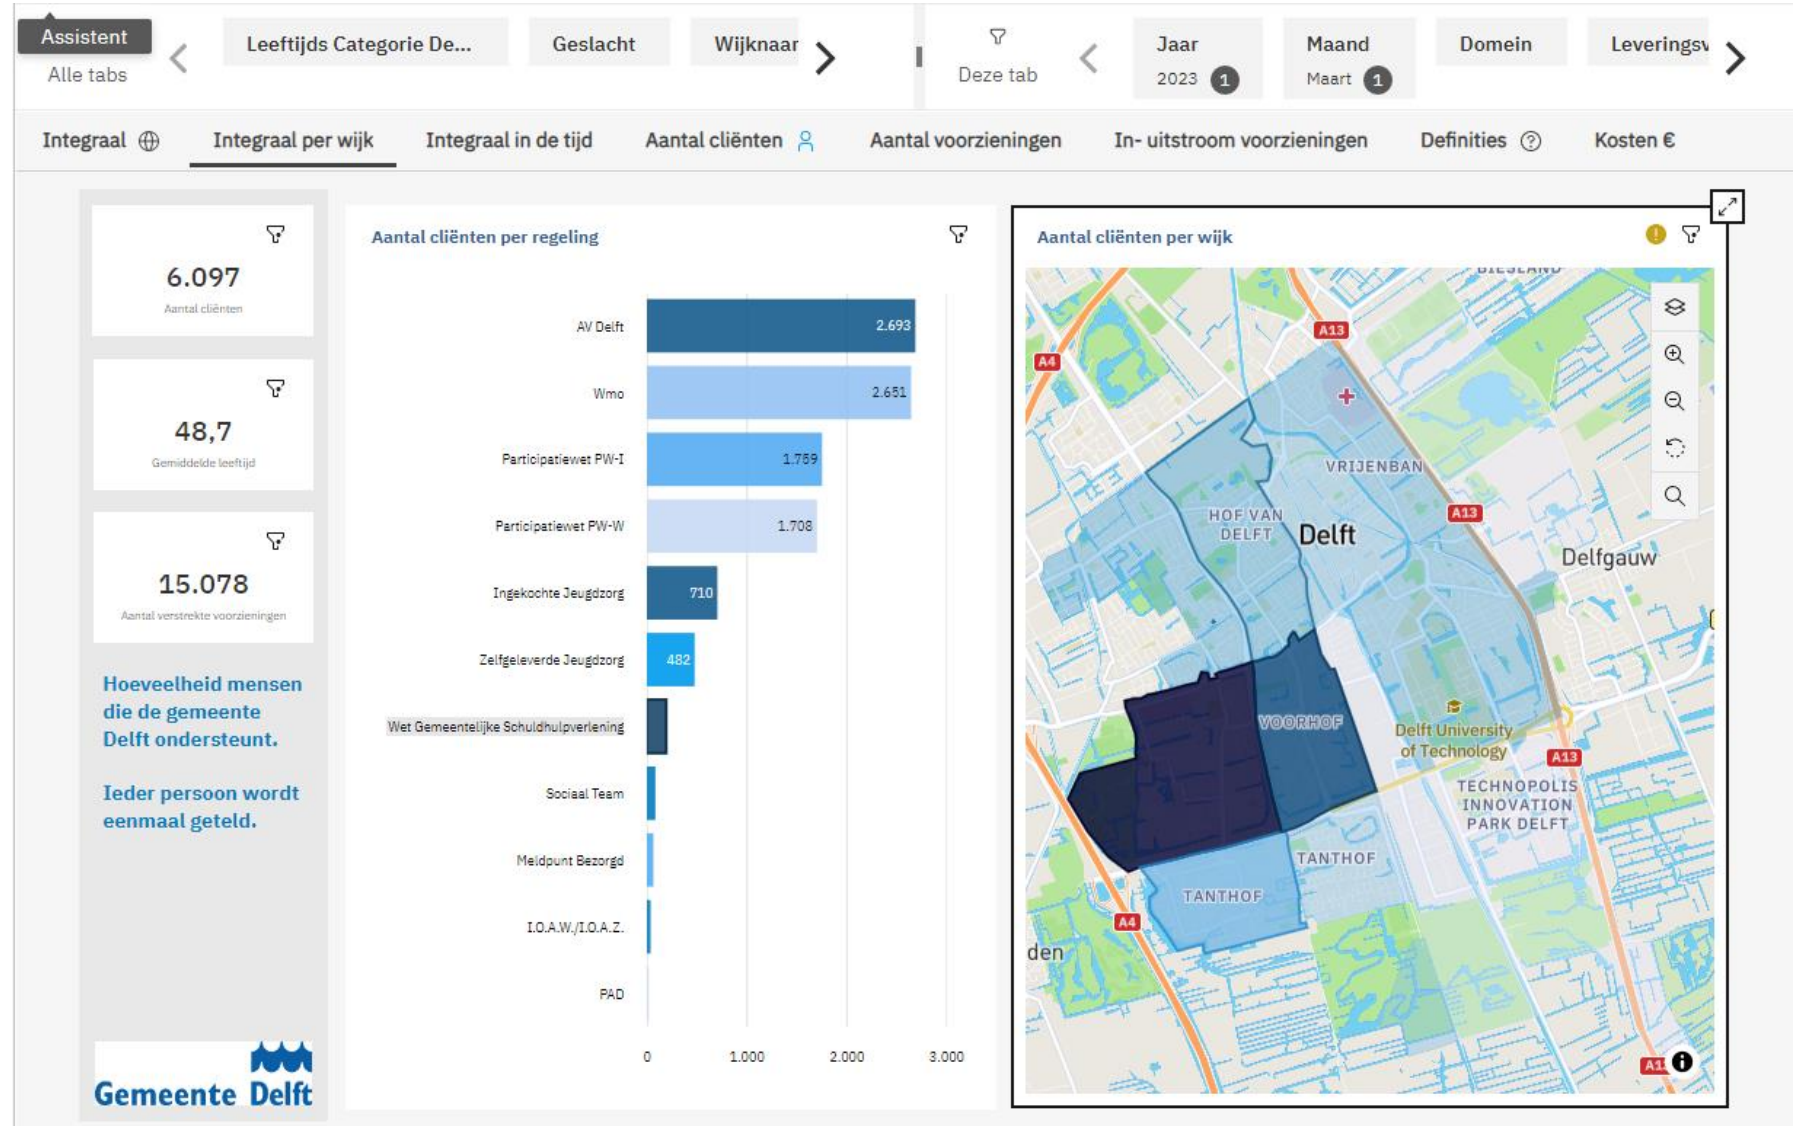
Assistent
Alle tabs

Leeftijds Categorie De...
Geslacht
Wijknaar

Deze tab

Jaar
2023 1

Maand
Maart 1

Domein
Leveringsv

Integraal
Integraal per wijk
Integraal in de tijd
Aantal cliënten
Aantal voorzieningen
In- uitstroom voorzieningen
Definities
Kosten €

6.097
Aantal cliënten

48,7
Gemiddelde leeftijd

15.078
Aantal verstrekte voorzieningen

Hoeveelheid mensen die de gemeente Delft ondersteunt.

Ieder persoon wordt eenmaal geteld.

Gemeente Delft

Aantal cliënten per regeling

| Regeling | Aantal |
|---|---|
| AV Delft | 2.693 |
| Wmo | 2.651 |
| Participatiewet PW-I | 1.759 |
| Participatiewet PW-W | 1.708 |
| Ingekochte Jeugdzorg | 710 |
| Zelfgeleverde Jeugdzorg | 482 |
| Wet Gemeentelijke Schuldhulpverlening | |
| Sociaal Team | |
| Meldpunt Bezorgd | |
| I.O.A.W./I.O.A.Z. | |
| PAD | |

0 1.000 2.000 3.000

Aantal cliënten per wijk

BIESLAND
A13
A4
VRIJENBAN
HOF VAN DELFT
Delft
A13
Delfgauw
VOORHOF
Delft University of Technology
A13
TECHNOPOLIS INNOVATION PARK DELFT
TANTHOF
TANTHOF
A4
den
A13